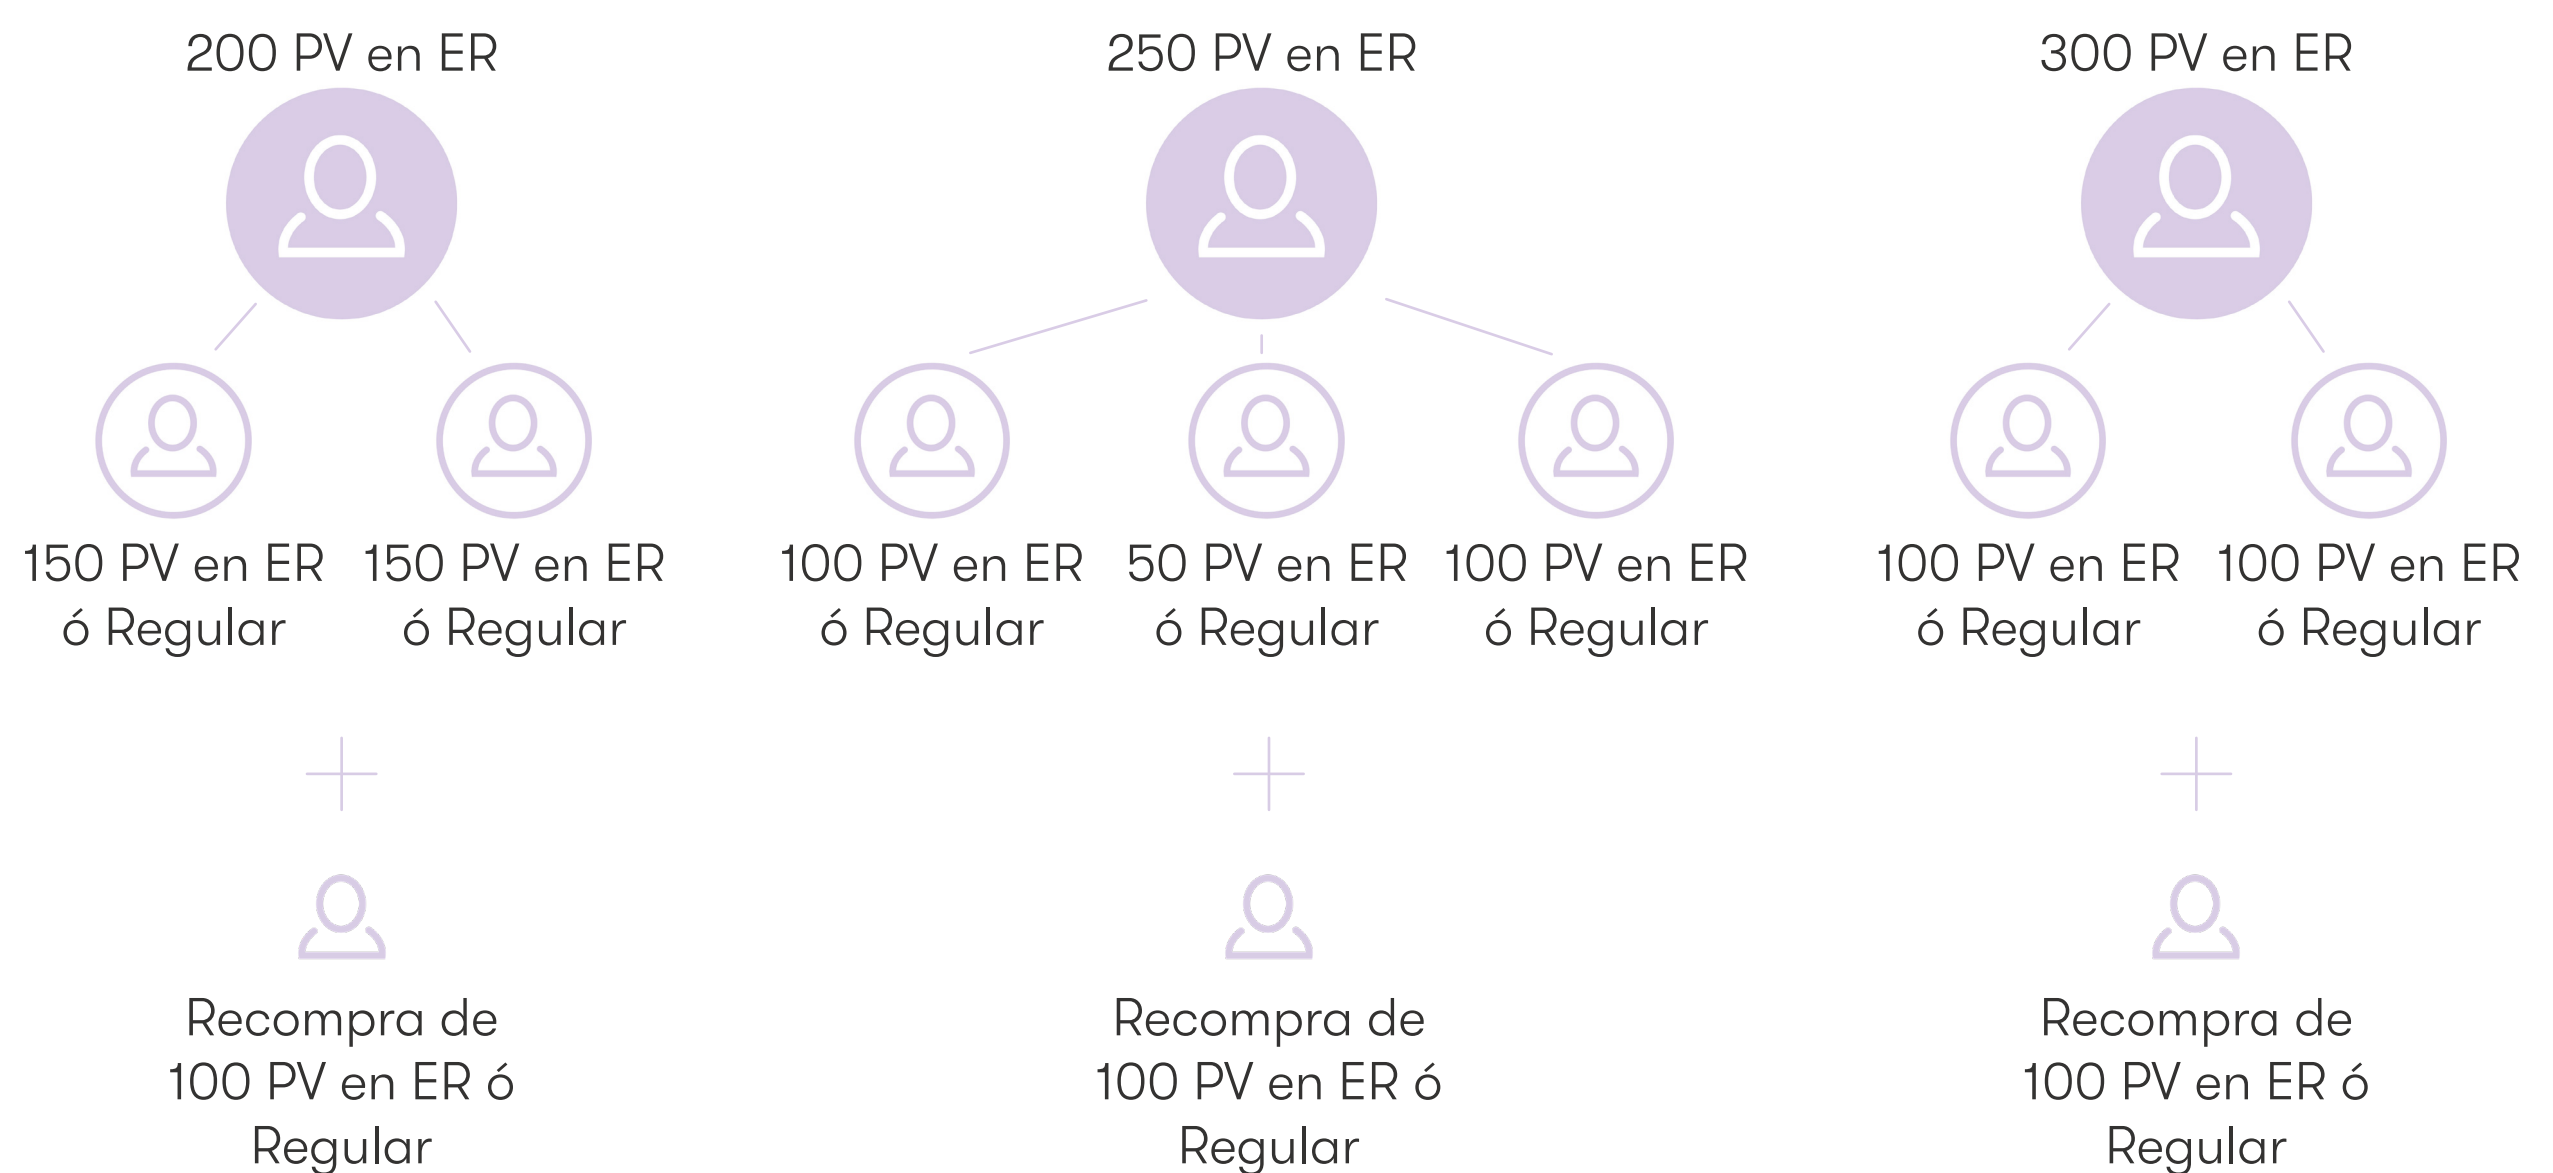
200 PV en ER

150 PV en ER ó Regular

150 PV en ER ó Regular

Recompra de 100 PV en ER ó Regular

250 PV en ER

100 PV en ER ó Regular

50 PV en ER ó Regular

100 PV en ER ó Regular

Recompra de 100 PV en ER ó Regular

300 PV en ER

100 PV en ER ó Regular

100 PV en ER ó Regular

Recompra de 100 PV en ER ó Regular